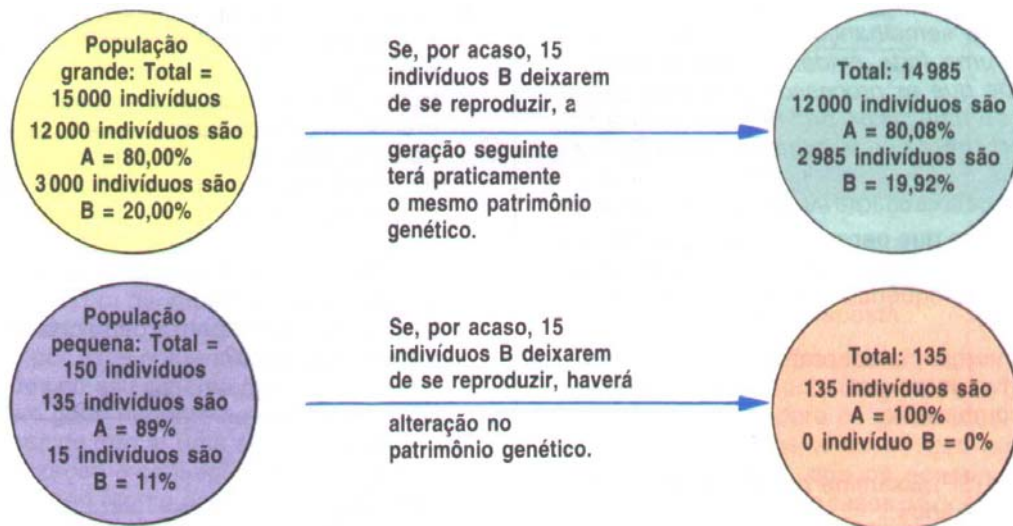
População grande: Total = 15 000 indivíduos
12 000 indivíduos são A = 80,00%
3 000 indivíduos são B = 20,00%

Se, por acaso, 15 indivíduos B deixarem de se reproduzir, a

geração seguinte terá praticamente o mesmo patrimônio genético.

Total: 14 985
12 000 indivíduos são A = 80,08%
2 985 indivíduos são B = 19,92%

População pequena: Total = 150 indivíduos
135 indivíduos são A = 89%
15 indivíduos são B = 11%

Se, por acaso, 15 indivíduos B deixarem de se reproduzir, haverá

alteração no patrimônio genético.

Total: 135
135 indivíduos são A = 100%
0 indivíduo B = 0%